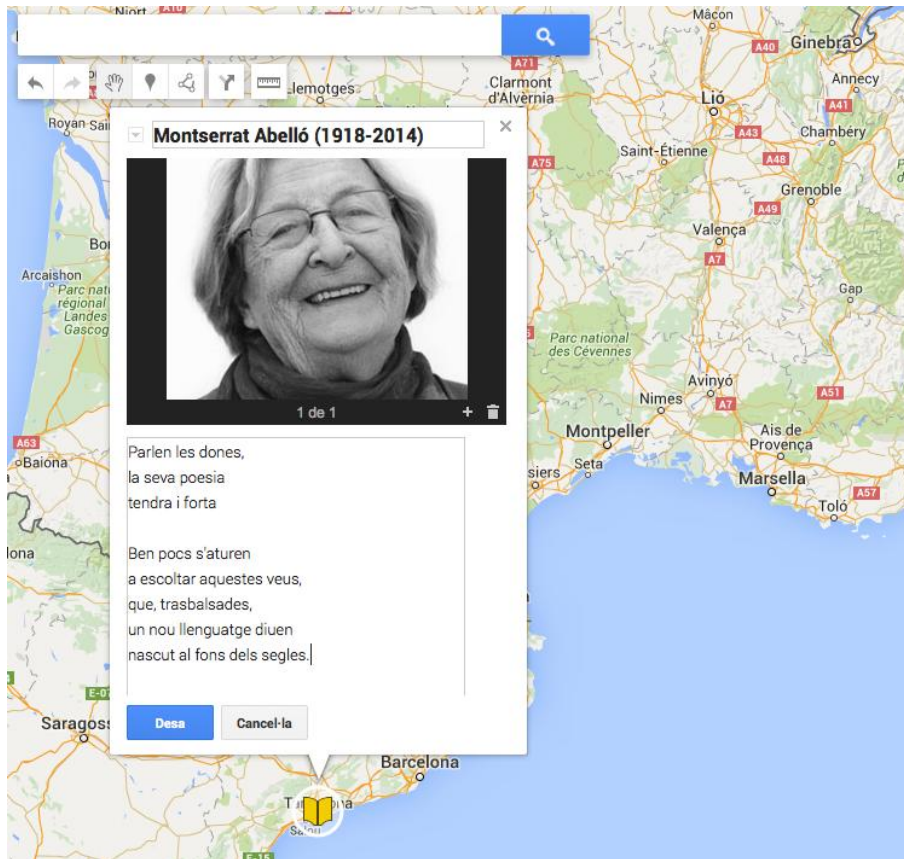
Niort
Mâcon
A40 Ginebra
A71
Annecy
Clermont d'Alvèrnia
Llemotges
Lió
A41
Royan
Montserrat Abelló (1918-2014)
A43
Chambéry
A75
Saint-Étienne
A48
Grenoble
A49
Valença
Bo
A7
Arcaishon
Parc natural régional Landes Gascog
Gap
Parc national des Cévennes
Avinyó
Nimes
A7
A51
1 de 1
A63
Montpeller
Ais de Provença
Baiona
Seta
Marsella
A57
Tolό

Parlen les dones,
la seva poesia
tendra i forta

Ben pocs s'aturen
a escoltar aquestes veus,
que, trasbalsades,
un nou llenguatge diuen
nascut al fons dels segles.

lona
E-07
Saragoss
Desa
Cancel·la
Barcelona
E-15